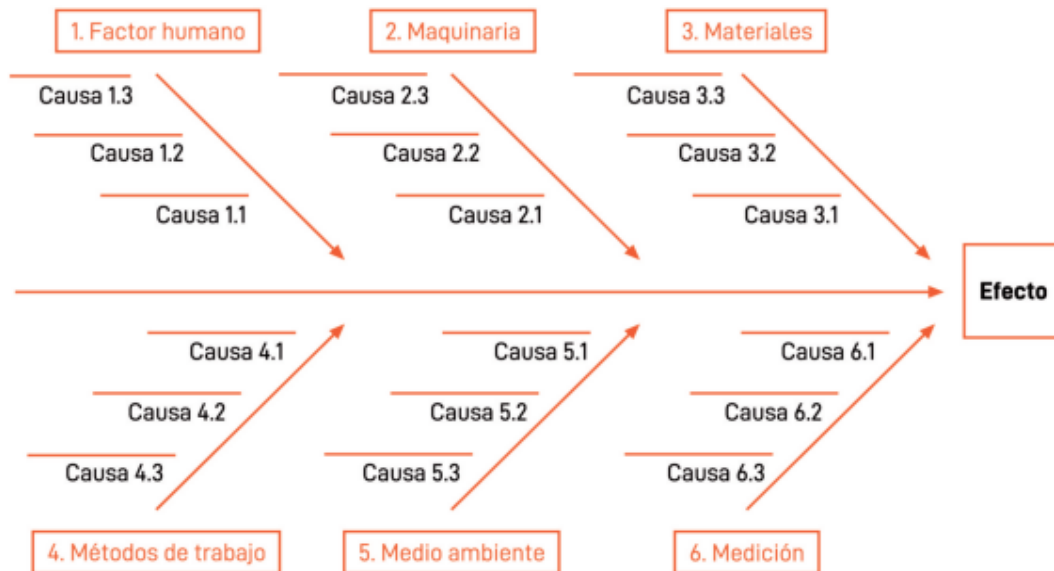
1. Factor humano

Causa 1.3

Causa 1.2

Causa 1.1

2. Maquinaria

Causa 2.3

Causa 2.2

Causa 2.1

3. Materiales

Causa 3.3

Causa 3.2

Causa 3.1

Efecto

Causa 4.1

Causa 4.2

Causa 4.3

4. Métodos de trabajo

Causa 5.1

Causa 5.2

Causa 5.3

5. Medio ambiente

Causa 6.1

Causa 6.2

Causa 6.3

6. Medición